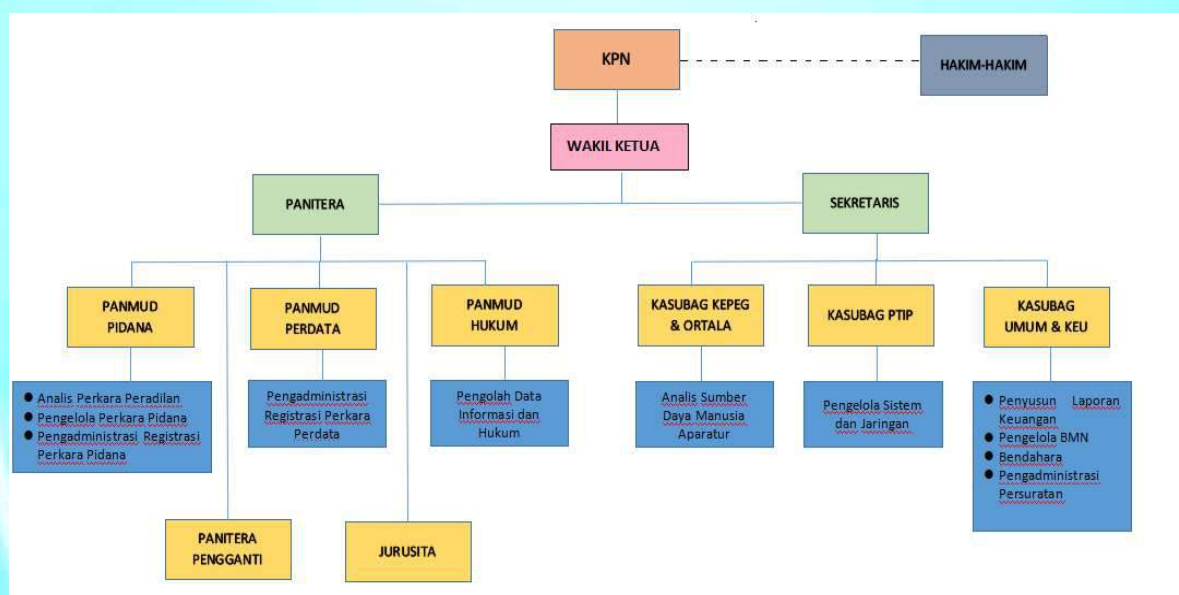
KPN

HAKIM-HAKIM

WAKIL KETUA

PANITERA

SEKRETARIS

PANMUD PIDANA

PANMUD PERDATA

PANMUD HUKUM

KASUBAG KEPEG & ORTALA

KASUBAG PTIP

KASUBAG UMUM & KEU

- Analis Perkara Peradilan
- Pengelola Perkara Pidana
- Pengadministrasi Registrasi Perkara Pidana

Pengadministrasi Registrasi Perkara Perdata

Pengolah Data Informasi dan Hukum

Analis Sumber Daya Manusia Aparatur

Pengelola Sistem dan Jaringan

- Penyusun Laporan Keuangan
- Pengelola BMN
- Bendahara
- Pengadministrasi Persuratan

PANITERA PENGGANTI

JURUSITA